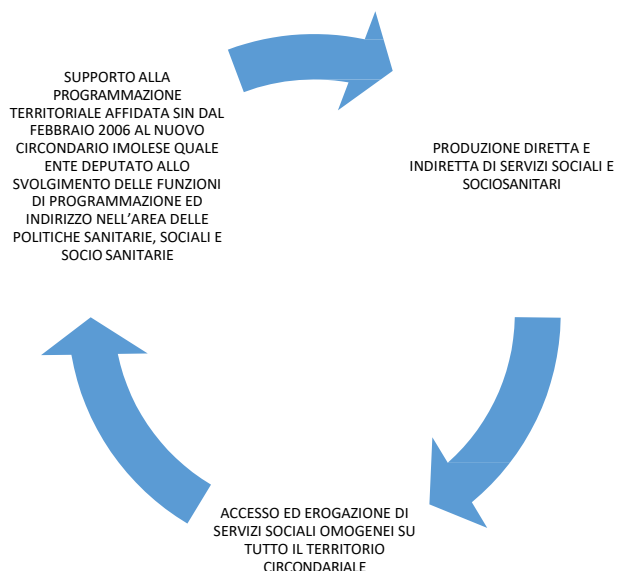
SUPPORTO ALLA PROGRAMMAZIONE TERRITORIALE AFFIDATA SIN DAL FEBBRAIO 2006 AL NUOVO CIRCONDARIO IMOLESE QUALE ENTE DEPUTATO ALLO SVOLGIMENTO DELLE FUNZIONI DI PROGRAMMAZIONE ED INDIRIZZO NELL'AREA DELLE POLITICHE SANITARIE, SOCIALI E SOCIO SANITARIE

PRODUZIONE DIRETTA E INDIRETTA DI SERVIZI SOCIALI E SOCIOSANITARI

ACCESSO ED EROGAZIONE DI SERVIZI SOCIALI OMOGENEI SU TUTTO IL TERRITORIO CIRCONDARIALE